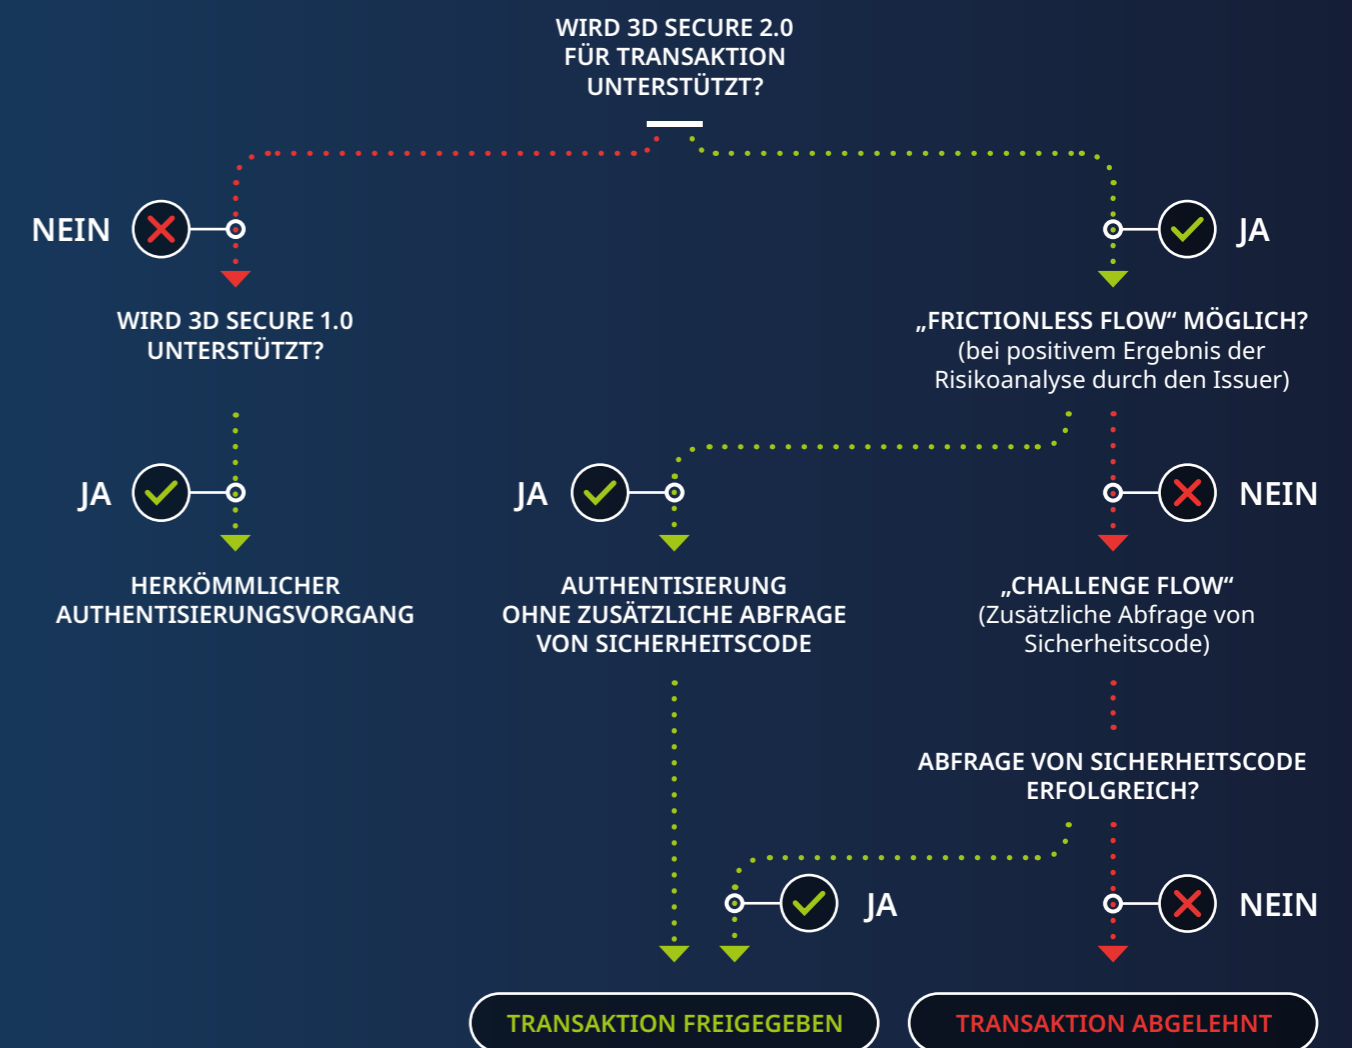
WIRD 3D SECURE 2.0 FÜR TRANSAKTION UNTERSTÜTZT?

NEIN

JA

WIRD 3D SECURE 1.0 UNTERSTÜTZT?

„FRICTIONLESS FLOW“ MÖGLICH? (bei positivem Ergebnis der Risikoanalyse durch den Issuer)

JA

JA

NEIN

HERKÖMMLICHER AUTHENTISIERUNGSVORGANG

AUTHENTISIERUNG OHNE ZUSÄTZLICHE ABFRAGE VON SICHERHEITSCODE

„CHALLENGE FLOW“ (Zusätzliche Abfrage von Sicherheitscode)

ABFRAGE VON SICHERHEITSCODE ERFOLGREICH?

JA

NEIN

TRANSAKTION FREIGEGEBEN

TRANSAKTION ABGELEHNT